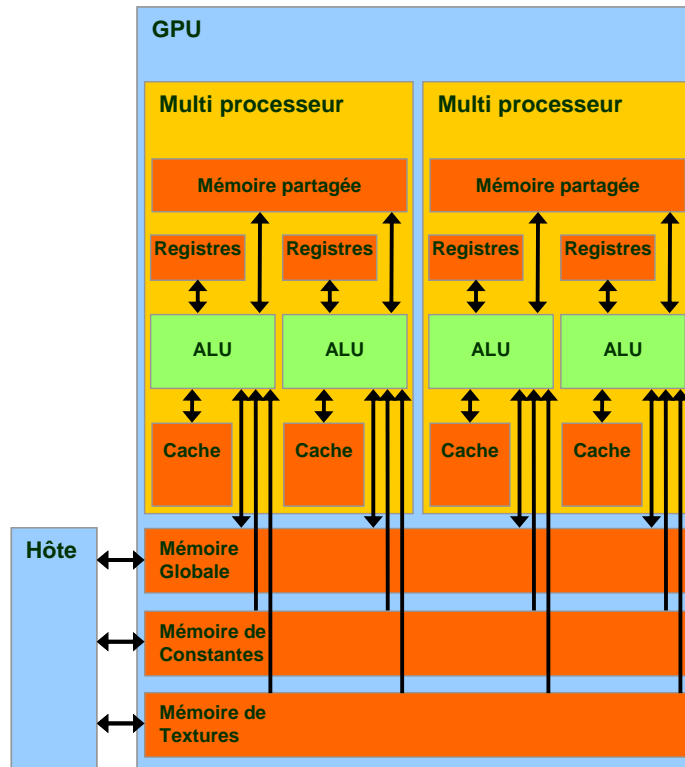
GPU

Multi processeur

Mémoire partagée

Registres

Registres

ALU

ALU

Cache

Cache

Multi processeur

Mémoire partagée

Registres

Registres

ALU

ALU

Cache

Cache

Hôte

Mémoire Globale

Mémoire de Constantes

Mémoire de Textures